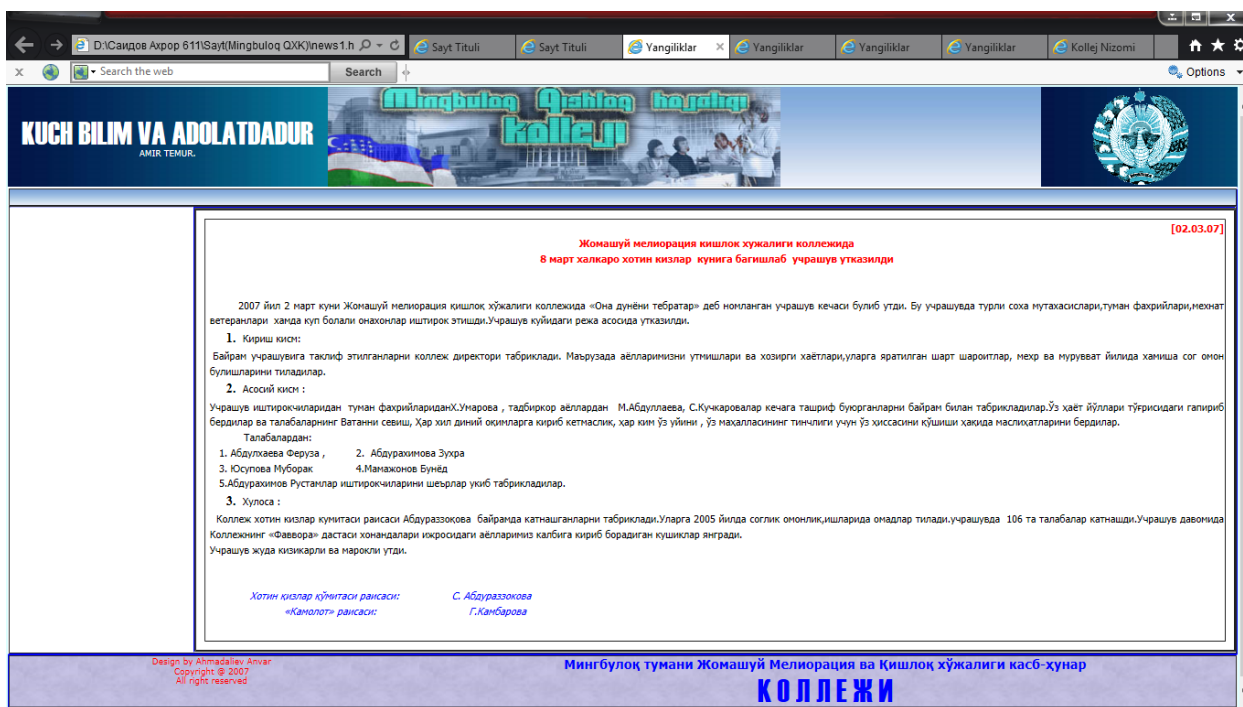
D:\Саидов Ахрор 611\Sayt(Mingbuloq QXK)\news1.h

Sayt Tituli | Sayt Tituli | Yangiliklar | Yangiliklar | Yangiliklar | Yangiliklar | Kollej Nizomi

Search the web | Search | Options

KUCH BILIM VA ADOLATDADUR
AMIR TEMUR.

Mingbuloq Qishloq hojaligi kolleji

[02.03.07]

Жомашуй мелиорация кишлок хужалиги коллежида
8 март халкаро хотин кизлар кунига багишлаб учрашув утказилди

2007 йил 2 март куни Жомашуй мелиорация қишлоқ хўжалиги коллежида «Она дунёни тебратар» деб номланган учрашув кечаси булиб утди. Бу учрашувда турли соха мутахасислари,туман фахрийлари,мехнат ветеранлари хамда куп болали онахонлар иштирок этишди.Учрашув куйидаги режа асосида утказилди.

1. Кириш кисм:

Байрам учрашувига таклиф этилганларни коллеж директори табриклади. Маърузада аёлларимизни утмишлари ва хозирги хаётлари,уларга яратилган шарт шароитлар, мехр ва мурувват йилида хамиша сог омон булишларини тиладилар.

2. Асосий кисм :

Учрашув иштирокчиларидан туман фахрийлариданХ.Умарова , тадбиркор аёллардан М.Абдуллаева, С.Кучкаровалар кечага ташриф буюрганларни байрам билан табрикладилар.Ўз хаёт йўллари тўғрисидаги гапириб бердилар ва талабаларнинг Ватанни севиш, Ҳар хил диний оқимларга кириб кетмаслик, ҳар ким ўз уйини , ўз маҳалласининг тинчлиги учун ўз ҳиссасини қўшиши ҳақида маслиҳатларини бердилар.

Талабалардан:
1. Абдулхаева Феруза , 2. Абдурахимова Зухра
3. Юсупова Муборак 4.Мамажонов Бунёд
5.Абдурахимов Рустамлар иштирокчиларини шеърлар укиб табрикладилар.

3. Хулоса :

Коллеж хотин кизлар кумитаси раисаси Абдураззоқова байрамда катнашганларни табриклади.Уларга 2005 йилда соглик омонлик,ишларида омадлар тилади.учрашувда 106 та талабалар катнашди.Учрашув давомида Коллежнинг «Фаввора» дастаси хонандалари ижросидаги аёлларимиз калбига кириб бордиган кушиклар янгради.
Учрашув жуда кизикарли ва марокли утди.

Хотин қизлар қўмитаси раисаси: С. Абдураззокова
«Камолот» раисаси: Г.Камбарова

Design by Ahmadaliev Anvar
Copyright @ 2007
All right reserved

Мингбулоқ тумани Жомашуй Мелиорация ва Қишлоқ хўжалиги касб-ҳунар
КОЛЛЕЖИ